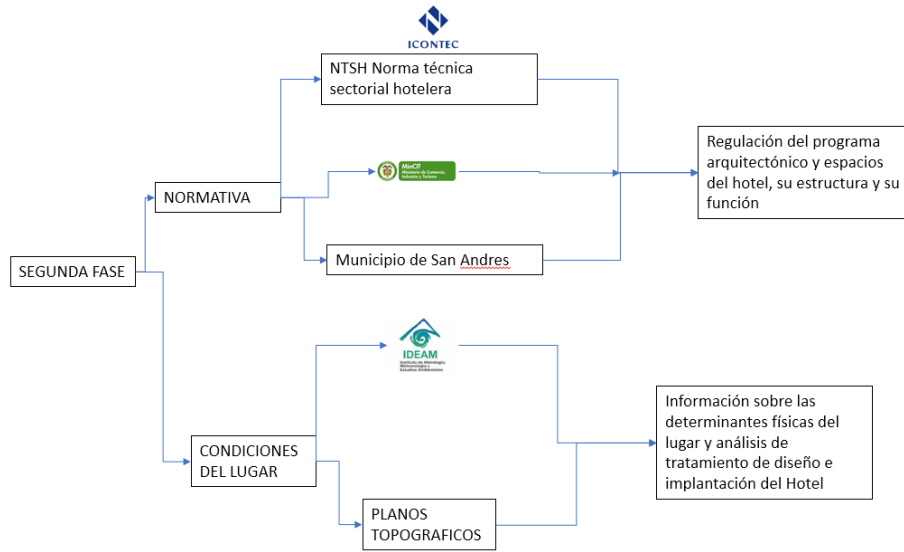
ICONTEC

NTSH Norma técnica sectorial hotelera

Regulación del programa arquitectónico y espacios del hotel, su estructura y su función

NORMATIVA

MinCIT Ministerio de Comercio, Industria y Turismo

SEGUNDA FASE

Municipio de San Andres

IDEAM Instituto de Hidrología, Meteorología y Estudios Ambientales

Información sobre las determinantes físicas del lugar y análisis de tratamiento de diseño e implantación del Hotel

CONDICIONES DEL LUGAR

PLANOS TOPOGRAFICOS